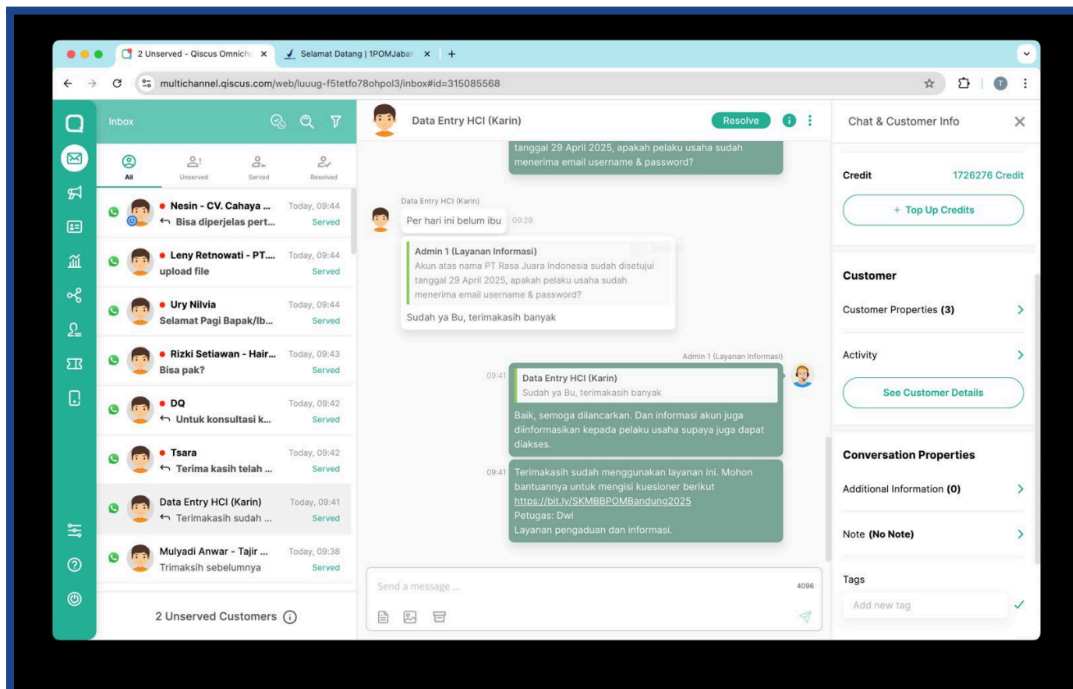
2 Unserved - Qiscus Omnich ×
Selamat Datang | 1POMJabar ×
+
multichannel.qiscus.com/web/luuug-f5tetfo78ohpol3/inbox#id=315085568

Inbox

All
Unserved
Served
Resolved

Nesin - CV. Cahaya ... Today, 09:44
Bisa diperjelas pert... Served

Leny Retnowati - PT.... Today, 09:44
upload file Served

Ury Nilvia Today, 09:44
Selamat Pagi Bapak/Ib... Served

Rizki Setiawan - Hair... Today, 09:43
Bisa pak? Served

DQ Today, 09:42
Untuk konsultasi k... Served

Tsara Today, 09:42
Terima kasih telah ... Served

Data Entry HCI (Karin) Today, 09:41
Terimakasih sudah ... Served

Mulyadi Anwar - Tajir ... Today, 09:38
Trimaksih sebelumnya Served

2 Unserved Customers

Data Entry HCI (Karin)
Resolve

tanggal 29 April 2025, apakah pelaku usaha sudah menerima email username & password?

Data Entry HCI (Karin)
Per hari ini belum ibu 09:29

Admin 1 (Layanan Informasi)
Akun atas nama PT Rasa Juara Indonesia sudah disetujui tanggal 29 April 2025, apakah pelaku usaha sudah menerima email username & password?
Sudah ya Bu, terimakasih banyak

Admin 1 (Layanan Informasi)
09:41
Data Entry HCI (Karin)
Sudah ya Bu, terimakasih banyak
Baik, semoga dilancarkan. Dan informasi akun juga diinformasikan kepada pelaku usaha supaya juga dapat diakses.

09:41
Terimakasih sudah menggunakan layanan ini. Mohon bantuannya untuk mengisi kuesioner berikut https://bit.ly/SKMBBPOMBandung2025
Petugas: Dwi
Layanan pengaduan dan informasi.

Send a message ...
4096

Chat & Customer Info

Credit 1726276 Credit
+ Top Up Credits

Customer
Customer Properties (3)
Activity
See Customer Details

Conversation Properties
Additional Information (0)
Note (No Note)
Tags
Add new tag